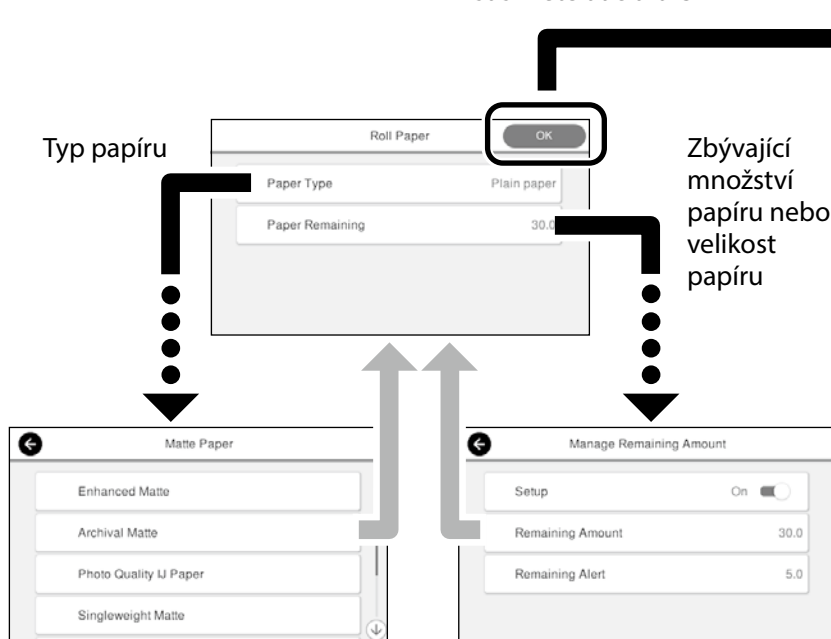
Typ papíru

Roll Paper

OK

Paper Type

Plain paper

Paper Remaining

30.0

Zbývající množství papíru nebo velikost papíru

Matte Paper

Enhanced Matte

Archival Matte

Photo Quality IJ Paper

Singleweight Matte

Manage Remaining Amount

Setup

On

Remaining Amount

30.0

Remaining Alert

5.0